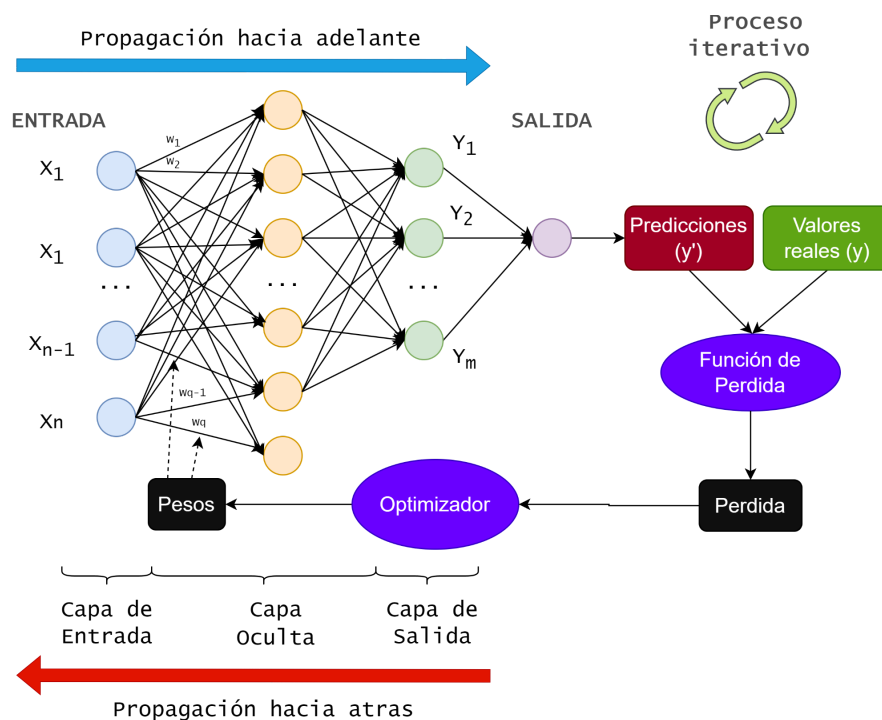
Propagación hacia adelante

Proceso iterativo

ENTRADA

SALIDA

$X_1$

$w_1$

$w_2$

$X_1$

...

$X_{n-1}$

Xn

wq-1

wq

...

...

$Y_1$

$Y_2$

$Y_m$

Predicciones (y')

Valores reales (y)

Función de Perdida

Pesos

Optimizador

Perdida

Capa de Entrada

Capa Oculta

Capa de Salida

Propagación hacia atras